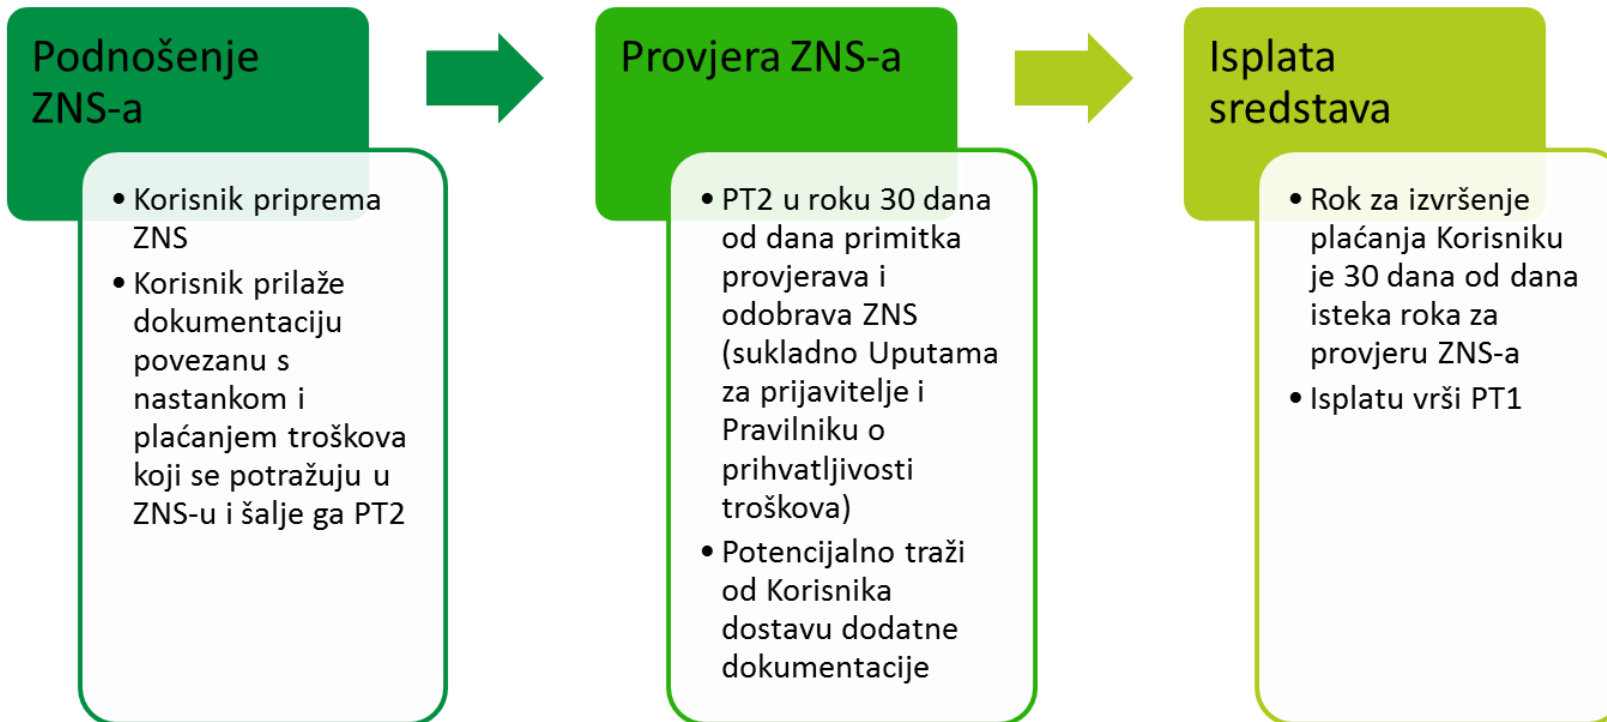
Podnošenje ZNS-a

• Korisnik priprema ZNS
• Korisnik prilaže dokumentaciju povezanu s nastankom i plaćanjem troškova koji se potražuju u ZNS-u i šalje ga PT2

Provjera ZNS-a

• PT2 u roku 30 dana od dana primitka provjerava i odobrava ZNS (sukladno Uputama za prijavitelje i Pravilniku o prihvatljivosti troškova)
• Potencijalno traži od Korisnika dostavu dodatne dokumentacije

Isplata sredstava

• Rok za izvršenje plaćanja Korisniku je 30 dana od dana isteka roka za provjeru ZNS-a
• Isplatu vrši PT1